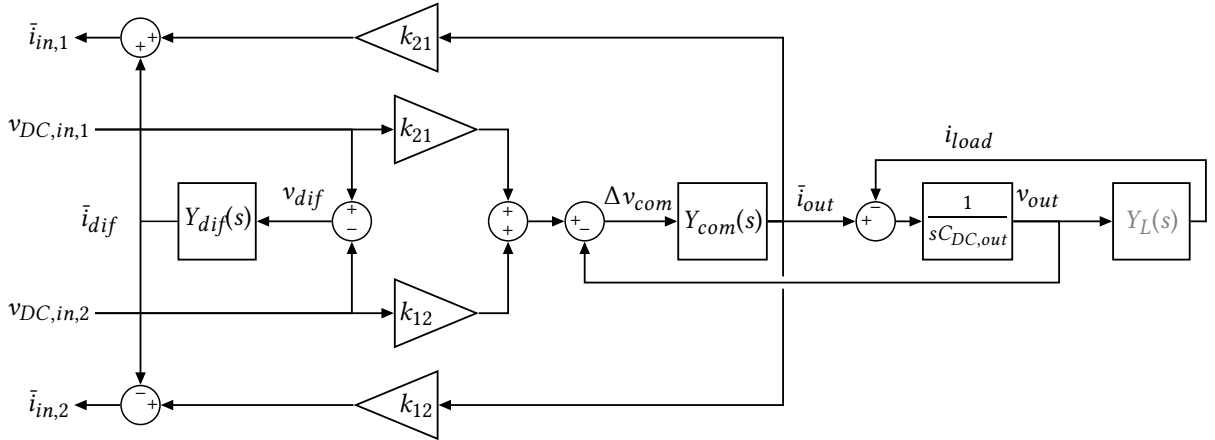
$\bar{i}_{in,1}$

$+$ $+$

$k_{21}$

$v_{DC,in,1}$

$k_{21}$

$i_{load}$

$v_{dif}$

$+$ $-$

$+$ $+$

$\Delta v_{com}$

$+$ $-$

$\bar{i}_{out}$

$+$ $-$

$v_{out}$

$\bar{i}_{dif}$

$Y_{dif}(s)$

$Y_{com}(s)$

$\frac{1}{sC_{DC,out}}$

$Y_L(s)$

$v_{DC,in,2}$

$k_{12}$

$\bar{i}_{in,2}$

$-$ $+$

$k_{12}$